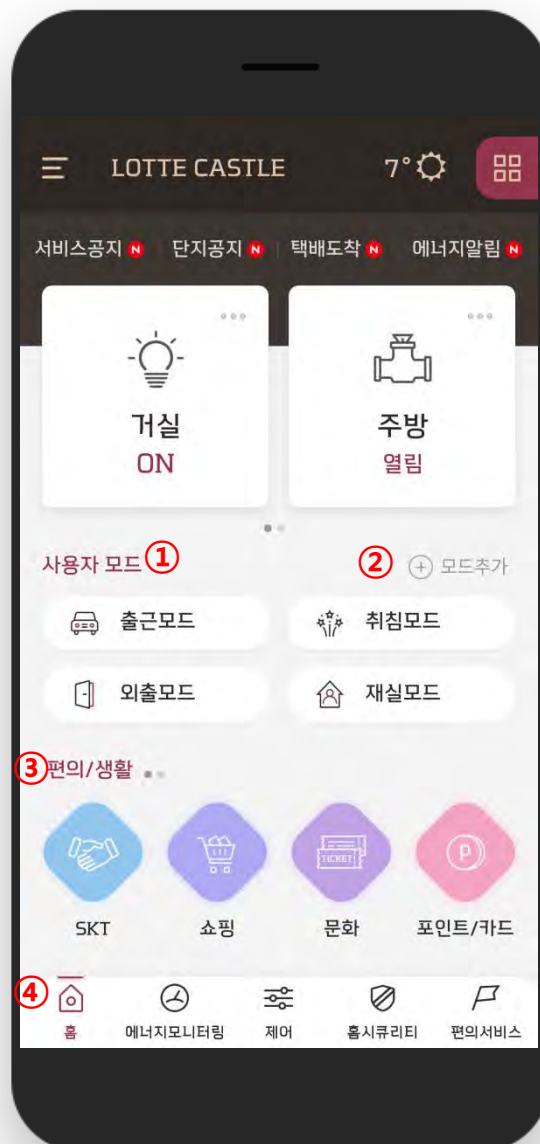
LOTTE CASTLE 7°

서비스공지 N | 단지공지 N | 택배도착 N | 에너지알림 N

거실
ON

주방
열림

사용자 모드 ①

② ⊕ 모드추가

출근모드

취침모드

외출모드

재실모드

③ 편의/생활

TICKET

P

SKT

쇼핑

문화

포인트/카드

④

홈

에너지모니터링

제어

홈시큐리티

편의서비스